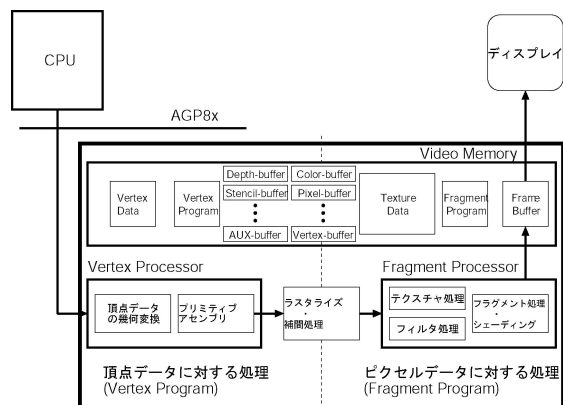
CPU

ディスプレイ

AGP8x

Video Memory

Vertex Data

Vertex Program

Depth-buffer

Stencil-buffer

AUX-buffer

Color-buffer

Pixel-buffer

Vertex-buffer

Texture Data

Fragment Program

Frame Buffer

Vertex Processor

Fragment Processor

頂点データの幾何変換

プリミティブアセンブリ

ラスタライズ・補間処理

テクスチャ処理

フィルタ処理

フラグメント処理・シェーディング

頂点データに対する処理
(Vertex Program)

ピクセルデータに対する処理
(Fragment Program)